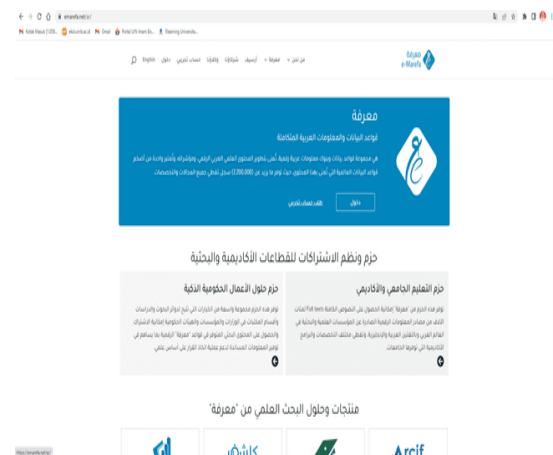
emarefa.net/ar/

Kotak Masuk (1.036... | edu.unisba.ac.id | Gmail | Portal UIN Imam Bo... | Elearning Universita...

معرفة
e-Marefa

من نحن | معرفة | أرسيف | شركاؤنا | وظائفنا | حساب تجريبي | دخول | English

معرفة

قواعد البيانات والمعلومات العربية المتكاملة

هي مجموعة قواعد بيانات وبنوك معلومات عربية رقمية، تُعنى بتطوير المحتوى العلمي العربي الرقمي، ونشره، وتُعتبر واحدة من أضخم قواعد البيانات العالمية التي تُعنى بهذا المحتوى حيث تضم ما يزيد عن (2,200,000) سجل تغطي جميع المجالات والتخصصات

دخول

طلب حساب تجريبي

حزم ونظم الاشتراكات للقطاعات الأكاديمية والبحثية

حزم التعليم الجامعي والأكاديمي

توفر هذه الحزم من "معرفة" إمكانية الحصول على النصوص الكاملة Full Texts لآلاف من مصادر المعلومات الرقمية الصادرة عن المؤسسات العلمية والبحثية في العالم العربي والأجنبية، وتغطي مختلف التخصصات والبرامج الأكاديمية التي توفرها الجامعات.

حزم حلول الأعمال الحكومية الذكية

توفر هذه الحزم مجموعة واسعة من الخيارات التي تتيح لدوائر البحوث والدراسات وأقسام المكتبات في الوزارات والمؤسسات والهيئات الحكومية إمكانية الاشتراك والحصول على المحتوى البحثي المتوفر في قواعد "معرفة" الرقمية بما يساهم في توفير المعلومات المساندة لدعم عملية اتخاذ القرار على أساس علمي.

منتجات وحلول البحث العلمي من "معرفة"

Arcif

كاشف

https://emarefa.net/ar/